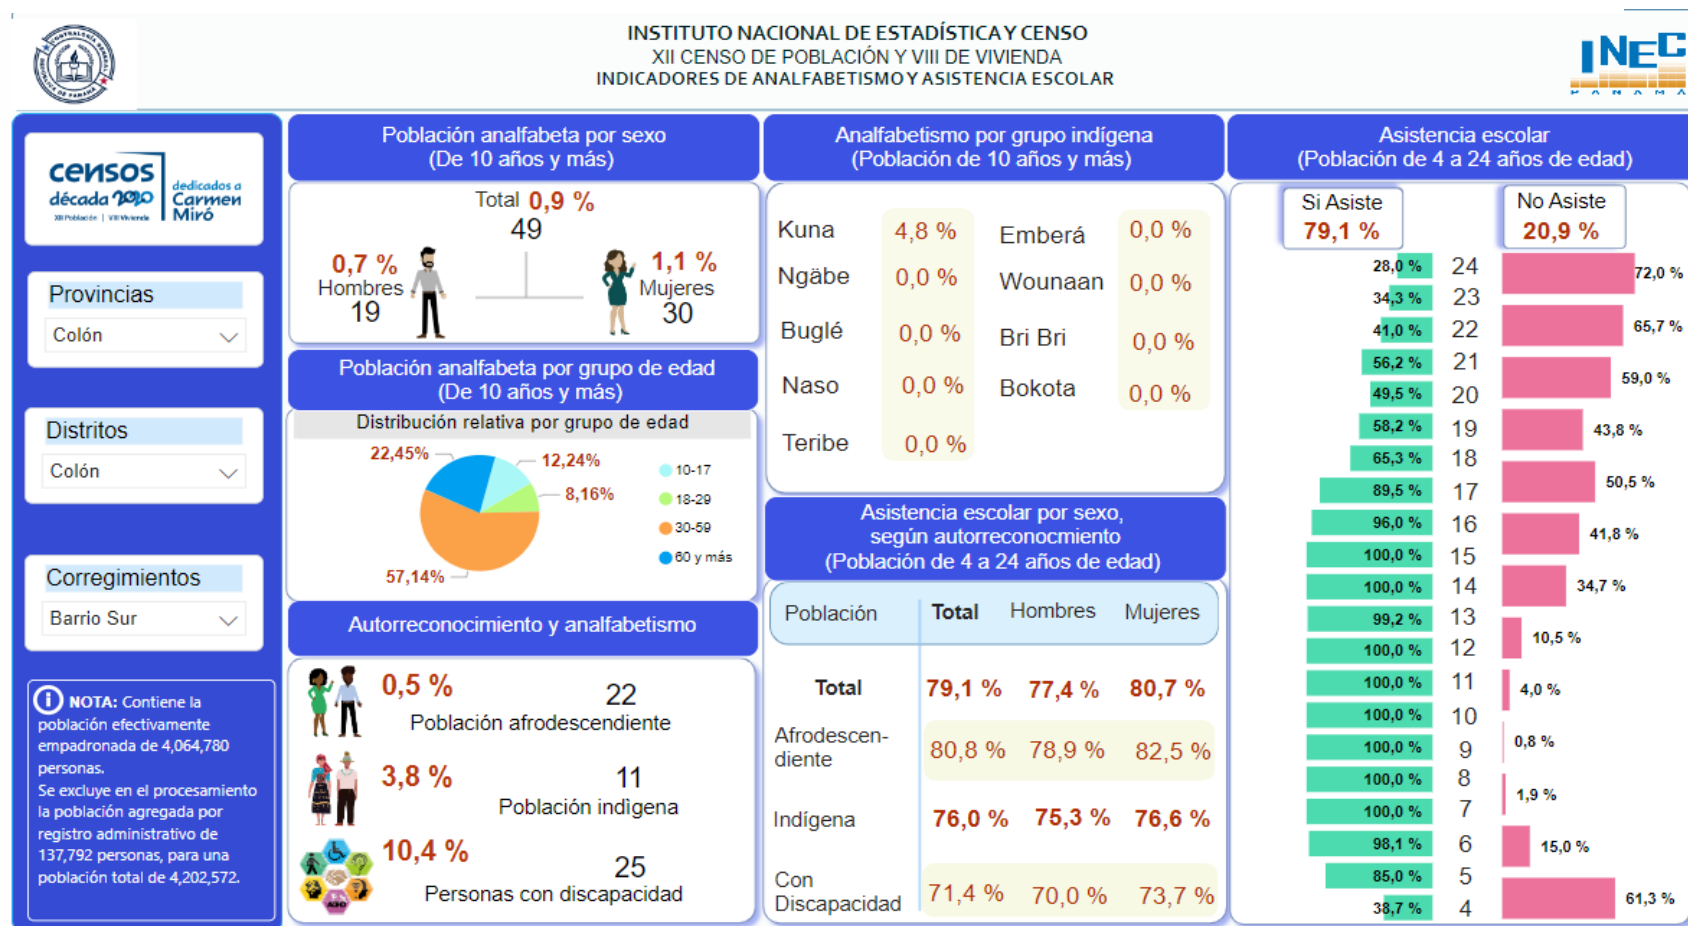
INSTITUTO NACIONAL DE ESTADÍSTICA Y CENSO
XII CENSO DE POBLACIÓN Y VIII DE VIVIENDA
INDICADORES DE ANALFABETISMO Y ASISTENCIA ESCOLAR

INEC
PANAMÁ

censos década 2020 XII Población | VIII Vivienda dedicados a Carmen Miró

Provincias
Colón

Distritos
Colón

Corregimientos
Barrio Sur

NOTA: Contiene la población efectivamente empadronada de 4,064,780 personas.
Se excluye en el procesamiento la población agregada por registro administrativo de 137,792 personas, para una población total de 4,202,572.

Población analfabeta por sexo
(De 10 años y más)

Total 0,9 %
49
0,7 %
Hombres
19
1,1 %
Mujeres
30

Población analfabeta por grupo de edad
(De 10 años y más)

Distribución relativa por grupo de edad
22,45%
12,24%
8,16%
57,14%
10-17
18-29
30-59
60 y más

Autorreconocimiento y analfabetismo

0,5 % 22
Población afrodescendiente
3,8 % 11
Población indígena
10,4 % 25
Personas con discapacidad

Analfabetismo por grupo indígena
(Población de 10 años y más)

| Kuna | 4,8 % | Emberá | 0,0 % |
|---|---|---|---|
| Ngäbe | 0,0 % | Wounaan | 0,0 % |
| Buglé | 0,0 % | Bri Bri | 0,0 % |
| Naso | 0,0 % | Bokota | 0,0 % |
| Teribe | 0,0 % | | |

Asistencia escolar por sexo, según autorreconocmiento
(Población de 4 a 24 años de edad)

| Población | Total | Hombres | Mujeres |
|---|---|---|---|
| Total | 79,1 % | 77,4 % | 80,7 % |
| Afrodescendiente | 80,8 % | 78,9 % | 82,5 % |
| Indígena | 76,0 % | 75,3 % | 76,6 % |
| Con Discapacidad | 71,4 % | 70,0 % | 73,7 % |

Asistencia escolar
(Población de 4 a 24 años de edad)

Si Asiste 79,1 %
No Asiste 20,9 %

| Si Asiste | Edad | No Asiste |
|---|---|---|
| 28,0 % | 24 | 72,0 % |
| 34,3 % | 23 | 65,7 % |
| 41,0 % | 22 | 59,0 % |
| 56,2 % | 21 | 43,8 % |
| 49,5 % | 20 | 50,5 % |
| 58,2 % | 19 | 41,8 % |
| 65,3 % | 18 | 34,7 % |
| 89,5 % | 17 | 10,5 % |
| 96,0 % | 16 | 4,0 % |
| 100,0 % | 15 | |
| 100,0 % | 14 | |
| 99,2 % | 13 | 0,8 % |
| 100,0 % | 12 | |
| 100,0 % | 11 | |
| 100,0 % | 10 | |
| 100,0 % | 9 | |
| 100,0 % | 8 | |
| 100,0 % | 7 | 1,9 % |
| 98,1 % | 6 | |
| 85,0 % | 5 | 15,0 % |
| 38,7 % | 4 | 61,3 % |